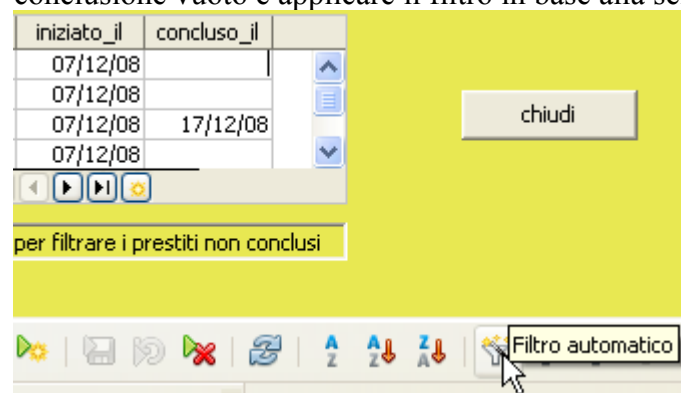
conclusione vuoto e applicare il filtro in base alla se

| iniziato_il | concluso_il |
|---|---|
| 07/12/08 | |
| 07/12/08 | |
| 07/12/08 | 17/12/08 |
| 07/12/08 | |

chiudi

per filtrare i prestiti non conclusi

Filtro automatico